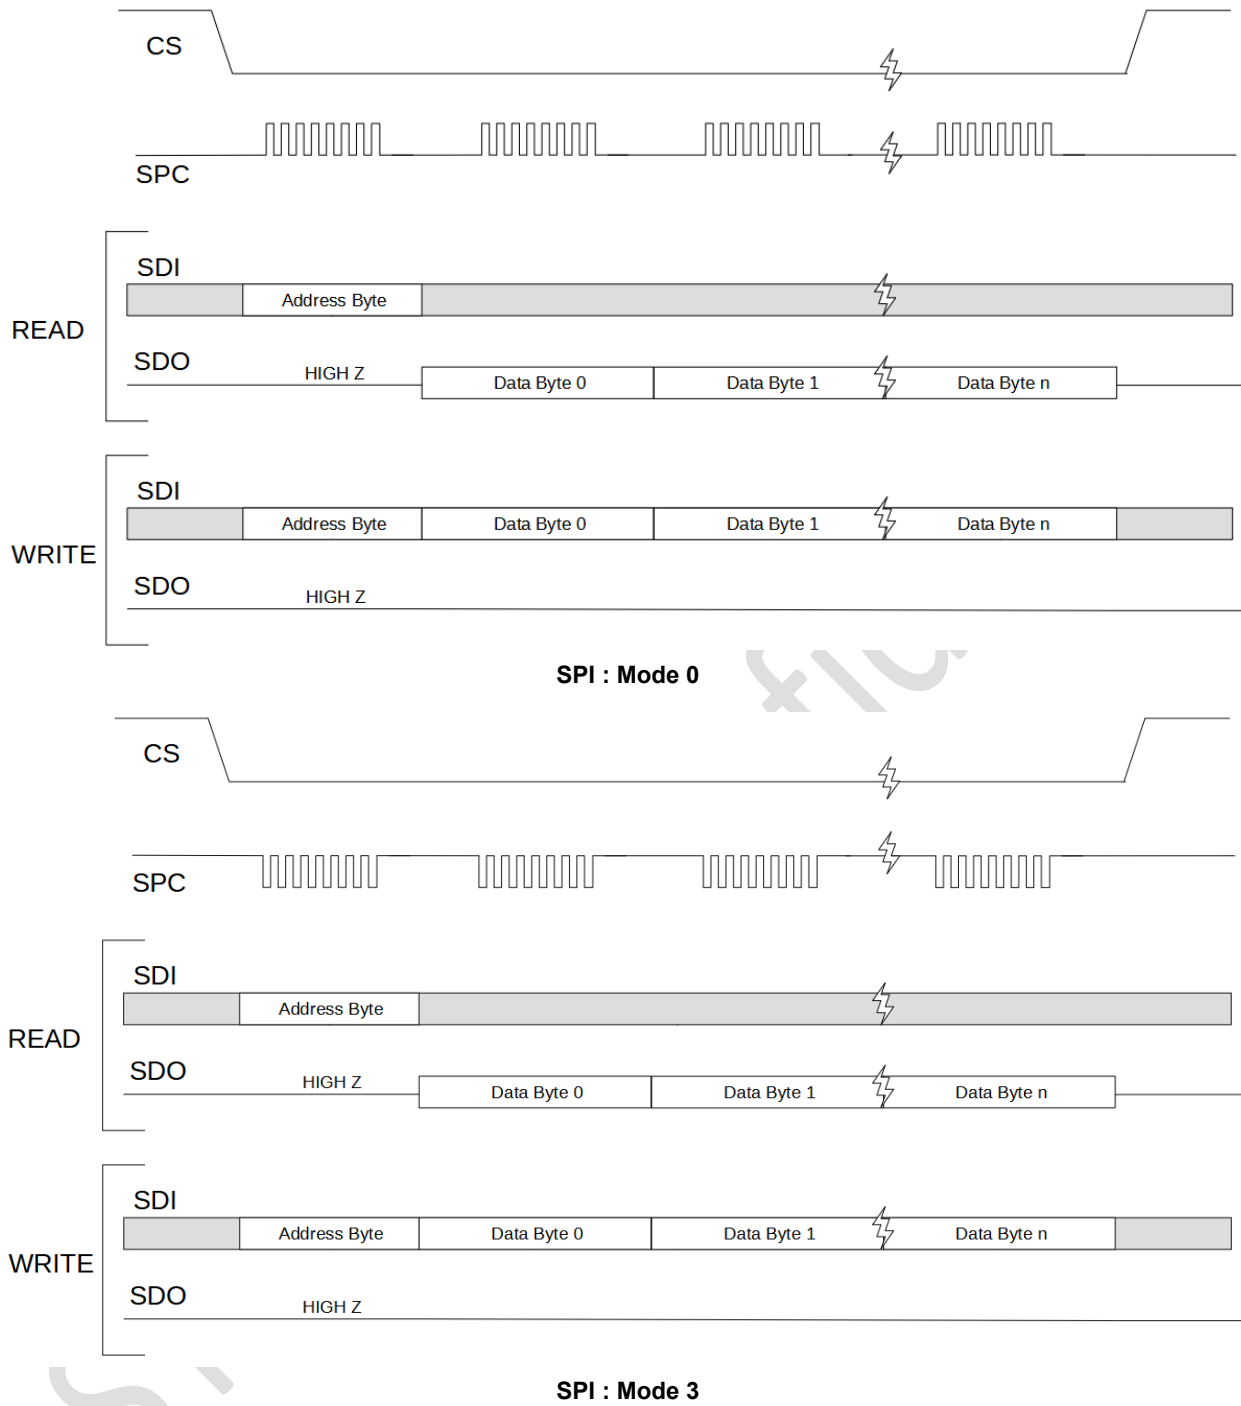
CS

SPC

READ

SDI

Address Byte

SDO

HIGH Z

Data Byte 0

Data Byte 1

Data Byte n

WRITE

SDI

Address Byte

Data Byte 0

Data Byte 1

Data Byte n

SDO

HIGH Z

**SPI : Mode 0**

CS

SPC

READ

SDI

Address Byte

SDO

HIGH Z

Data Byte 0

Data Byte 1

Data Byte n

WRITE

SDI

Address Byte

Data Byte 0

Data Byte 1

Data Byte n

SDO

HIGH Z

**SPI : Mode 3**